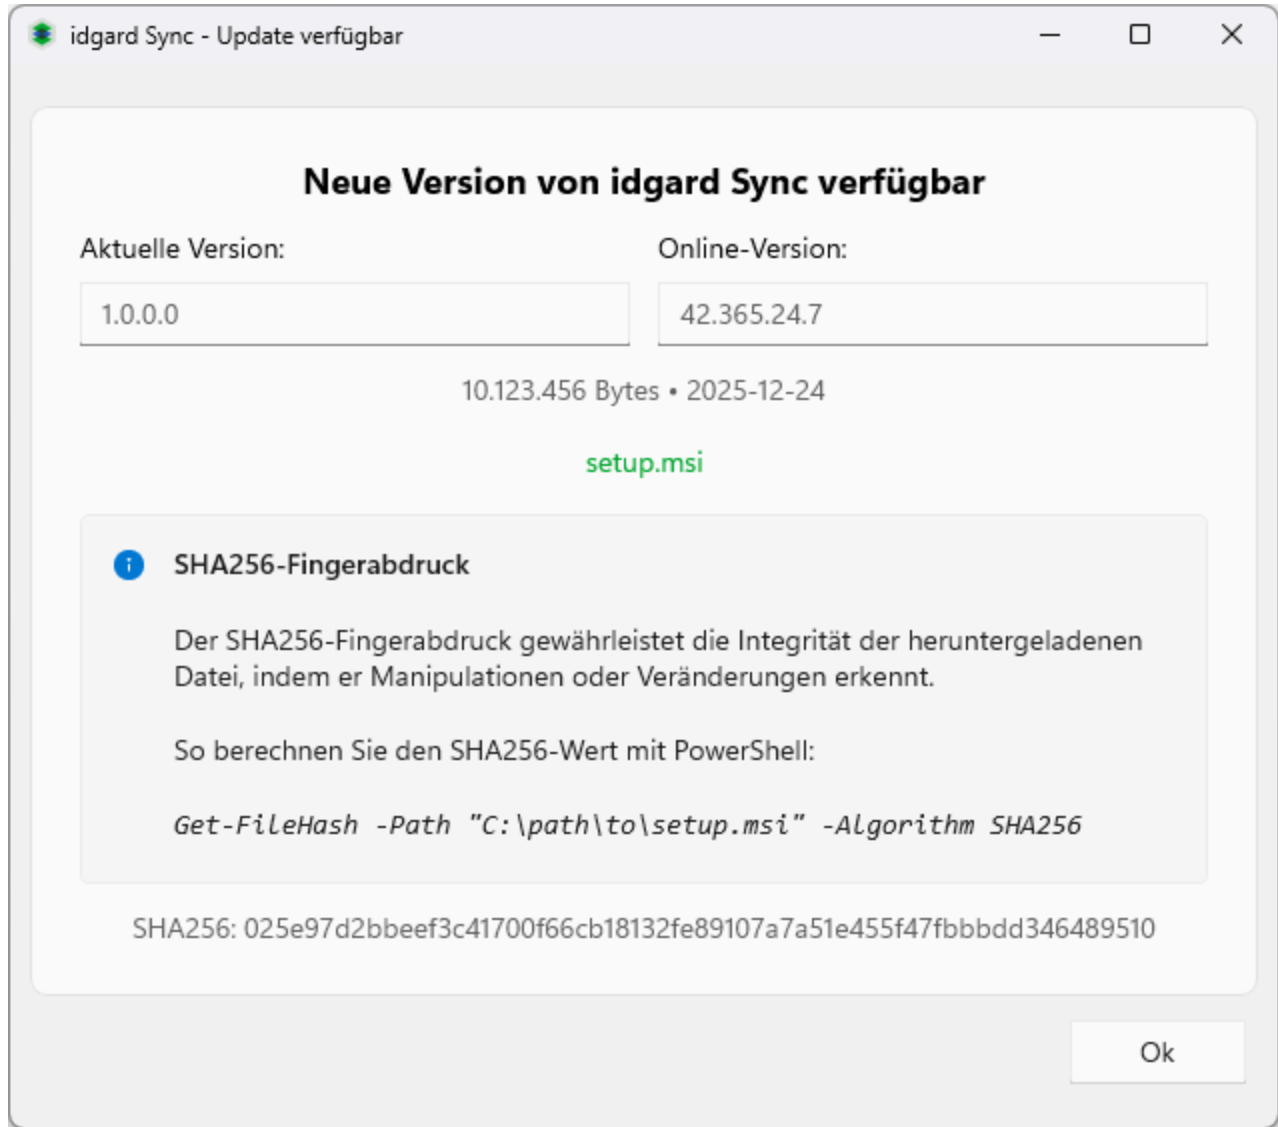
idgard Sync - Update verfügbar

Neue Version von idgard Sync verfügbar

Aktuelle Version:

1.0.0.0

Online-Version:

42.365.24.7

10.123.456 Bytes • 2025-12-24

setup.msi

SHA256-Fingerabdruck

Der SHA256-Fingerabdruck gewährleistet die Integrität der heruntergeladenen Datei, indem er Manipulationen oder Veränderungen erkennt.

So berechnen Sie den SHA256-Wert mit PowerShell:

Get-FileHash -Path "C:\path\to\setup.msi" -Algorithm SHA256

SHA256: 025e97d2bbeef3c41700f66cb18132fe89107a7a51e455f47fbbbdd346489510

Ok